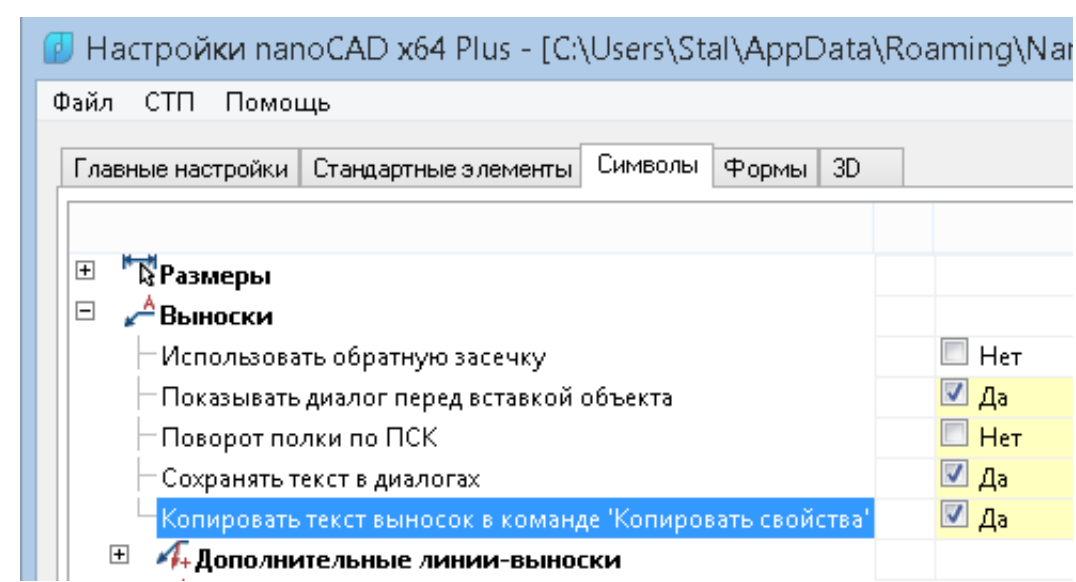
Настройки nanoCAD x64 Plus - [C:\Users\Stal\AppData\Roaming\Na

Файл СТП Помощь

Главные настройки | Стандартные элементы | Символы | Формы | 3D

Размеры
Выноски
Использовать обратную засечку | Нет
Показывать диалог перед вставкой объекта | Да
Поворот полки по ПСК | Нет
Сохранять текст в диалогах | Да
Копировать текст выносок в команде 'Копировать свойства' | Да
Дополнительные линии-выноски